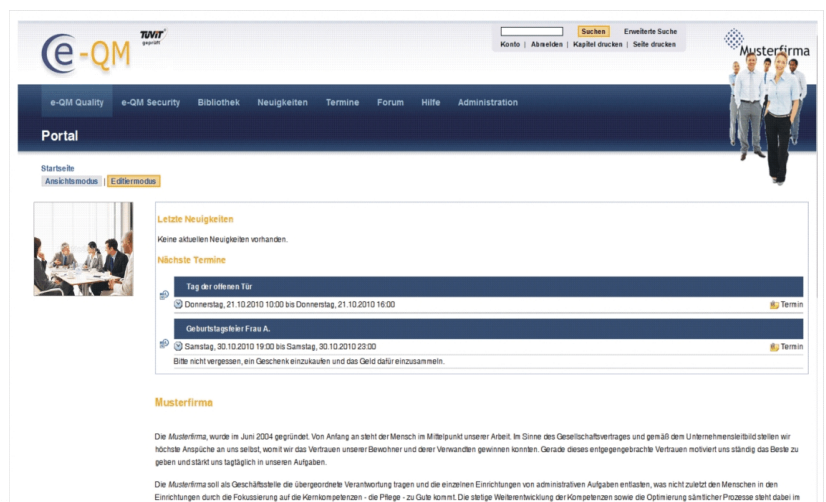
e-QM

TÜViT geprüft

Suchen Erweiterte Suche

Konto | Abmelden | Kapitel drucken | Seite drucken

Musterfirma

e-QM Quality e-QM Security Bibliothek Neuigkeiten Termine Forum Hilfe Administration

Portal

Startseite

Ansichtsmodus | Editiermodus

Letzte Neuigkeiten

Keine aktuellen Neuigkeiten vorhanden.

Nächste Termine

Tag der offenen Tür

Donnerstag, 21.10.2010 10:00 bis Donnerstag, 21.10.2010 16:00

Termin

Geburtstagsfeier Frau A.

Samstag, 30.10.2010 19:00 bis Samstag, 30.10.2010 23:00

Termin

Bitte nicht vergessen, ein Geschenk einzukaufen und das Geld dafür einzusammeln.

Musterfirma

Die Musterfirma, wurde im Juni 2004 gegründet. Von Anfang an steht der Mensch im Mittelpunkt unserer Arbeit. Im Sinne des Gesellschaftsvertrages und gemäß dem Unternehmensleitbild stellen wir höchste Ansprüche an uns selbst, womit wir das Vertrauen unserer Bewohner und derer Verwandten gewinnen konnten. Gerade dieses entgegengebrachte Vertrauen motiviert uns ständig das Beste zu geben und stärkt uns tagtäglich in unseren Aufgaben.

Die Musterfirma soll als Geschäftsstelle die übergeordnete Verantwortung tragen und die einzelnen Einrichtungen von administrativen Aufgaben entlasten, was nicht zuletzt den Menschen in den Einrichtungen durch die Fokussierung auf die Kernkompetenzen - die Pflege - zu Gute kommt. Die stetige Weiterentwicklung der Kompetenzen sowie die Optimierung sämtlicher Prozesse steht dabei im